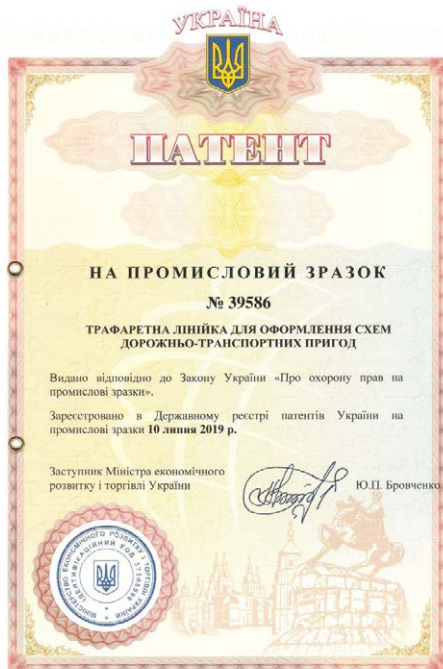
УКРАЇНА

ПАТЕНТ

НА ПРОМИСЛОВИЙ ЗРАЗОК

№ 39586

ТРАФАРЕТНА ЛІНІЙКА ДЛЯ ОФОРМЛЕННЯ СХЕМ ДОРОЖНЬО-ТРАНСПОРТНИХ ПРИГОД

Видано відповідно до Закону України «Про охорону прав на промислові зразки».

Зареєстровано в Державному реєстрі патентів України на промислові зразки 10 липня 2019 р.

Заступник Міністра економічного розвитку і торгівлі України

Ю.П. Бровченко

МІНІСТЕРСТВО ЕКОНОМІЧНОГО РОЗВИТКУ І ТОРГІВЛІ УКРАЇНИ ІДЕНТИФІКАЦІЙНИЙ КОД 37508596